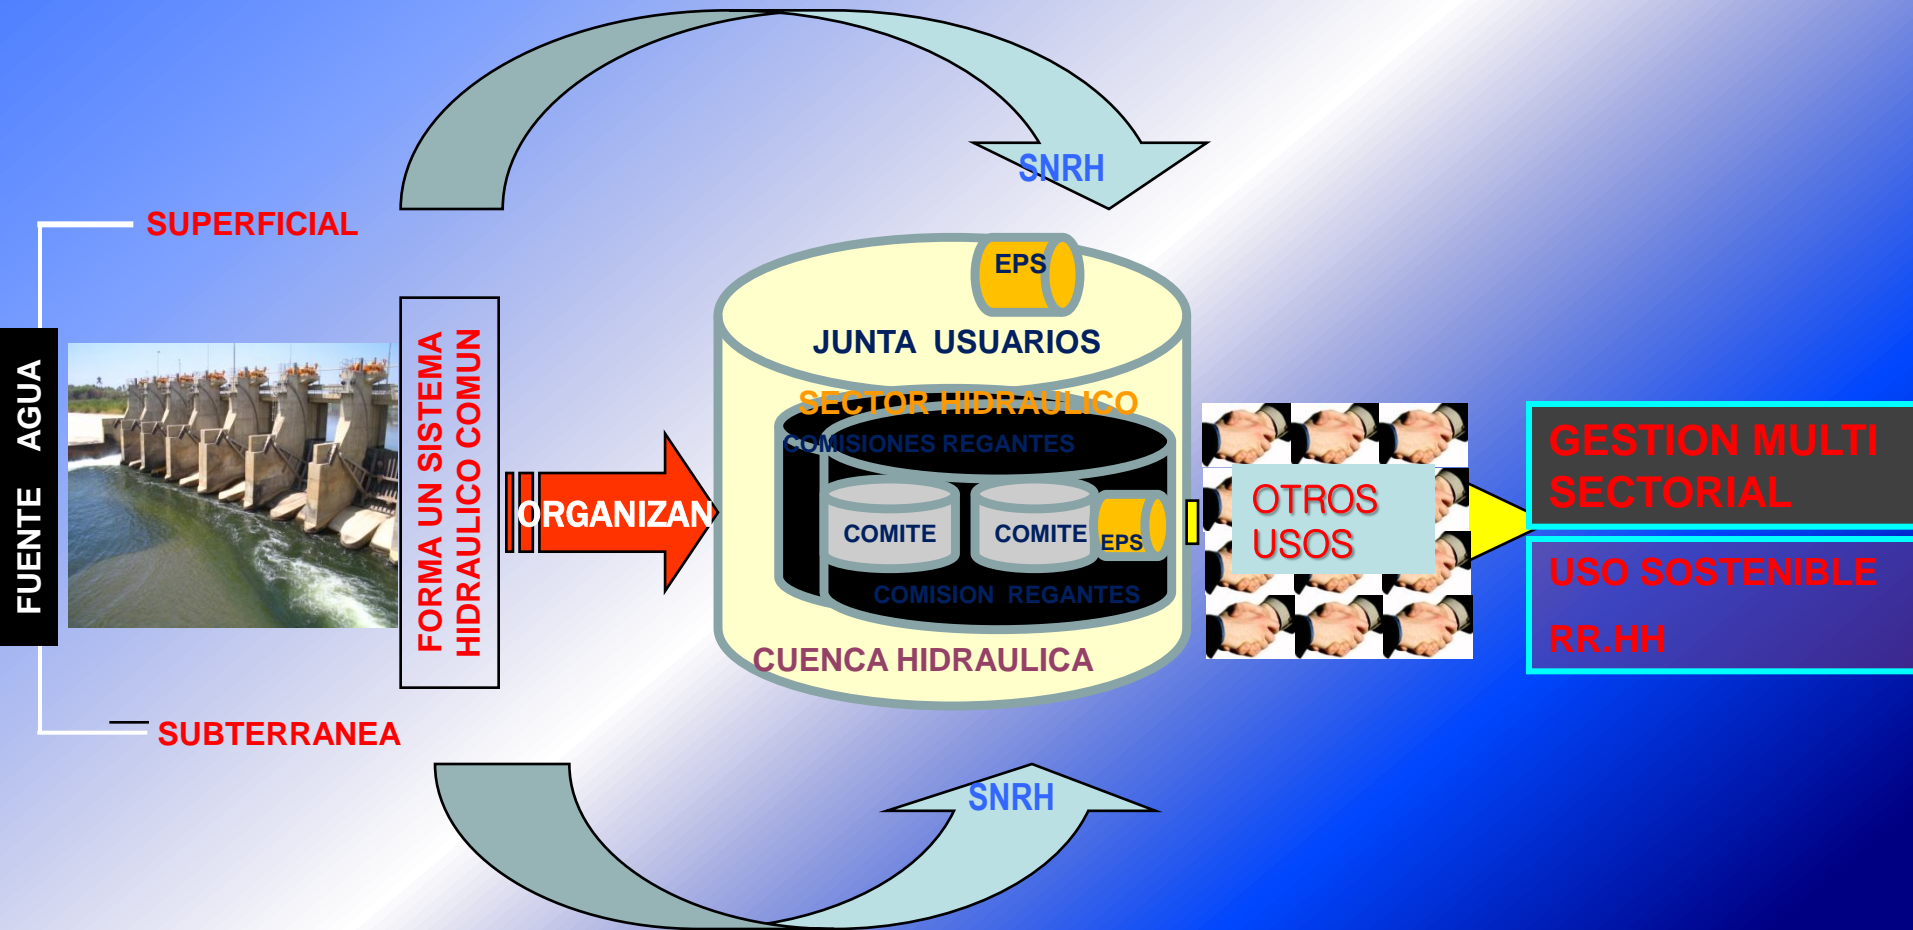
SNRH

SUPERFICIAL

FUENTE AGUA

FORMA UN SISTEMA HIDRAULICO COMUN

ORGANIZAN

EPS

JUNTA USUARIOS

SECTOR HIDRAULICO

COMISIONES REGANTES

COMITE

COMITE

EPS

COMISION REGANTES

CUENCA HIDRAULICA

OTROS USOS

GESTION MULTI SECTORIAL

USO SOSTENIBLE

RR.HH

SUBTERRANEA

SNRH